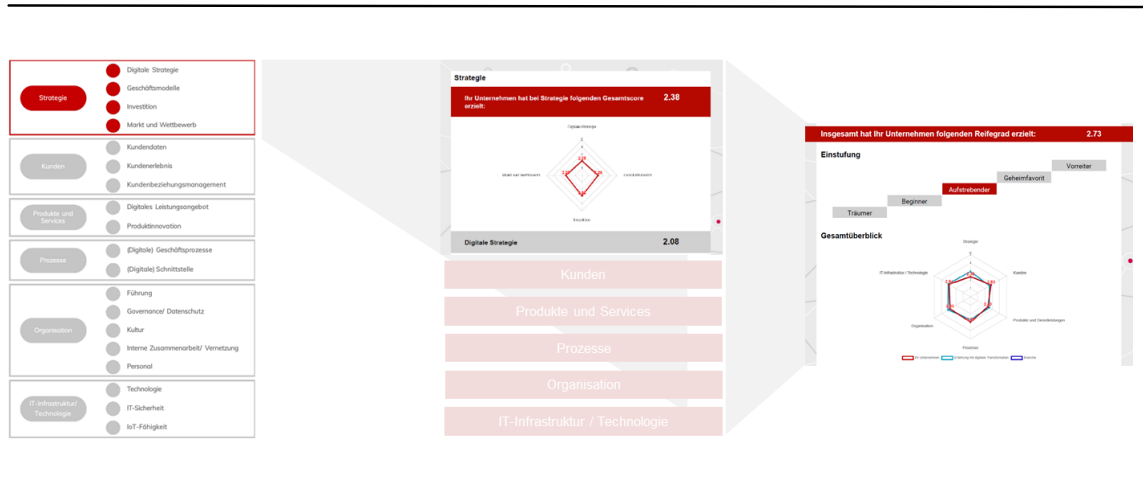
Strategie
Digitale Strategie
Geschäftsmodelle
Investition
Markt und Wettbewerb

Kunden
Kundendaten
Kundenerlebnis
Kundenbeziehungsmanagement

Produkte und Services
Digitales Leistungsangebot
Produktinnovation

Prozesse
(Digitale) Geschäftsprozesse
(Digitale) Schnittstelle

Organisation
Führung
Governance/ Datenschutz
Kultur
Interne Zusammenarbeit/ Vernetzung
Personal

IT-Infrastruktur/ Technologie
Technologie
IT-Sicherheit
IoT-Fähigkeit

Strategie
Ihr Unternehmen hat bei Strategie folgenden Gesamtscore erzielt:
2.38
Digitale Strategie
Markt und Wettbewerb
Geschäftsmodelle
Investition
Digitale Strategie
2.08

Kunden
Produkte und Services
Prozesse
Organisation
IT-Infrastruktur / Technologie

Insgesamt hat Ihr Unternehmen folgenden Reifegrad erzielt:
2.73
Einstufung
Vorreiter
Geheimfavorit
Aufstrebender
Beginner
Träumer
Gesamtüberblick
Strategie
IT-Infrastruktur / Technologie
Kunden
Produkte und Dienstleistungen
Organisation
Prozesse
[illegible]